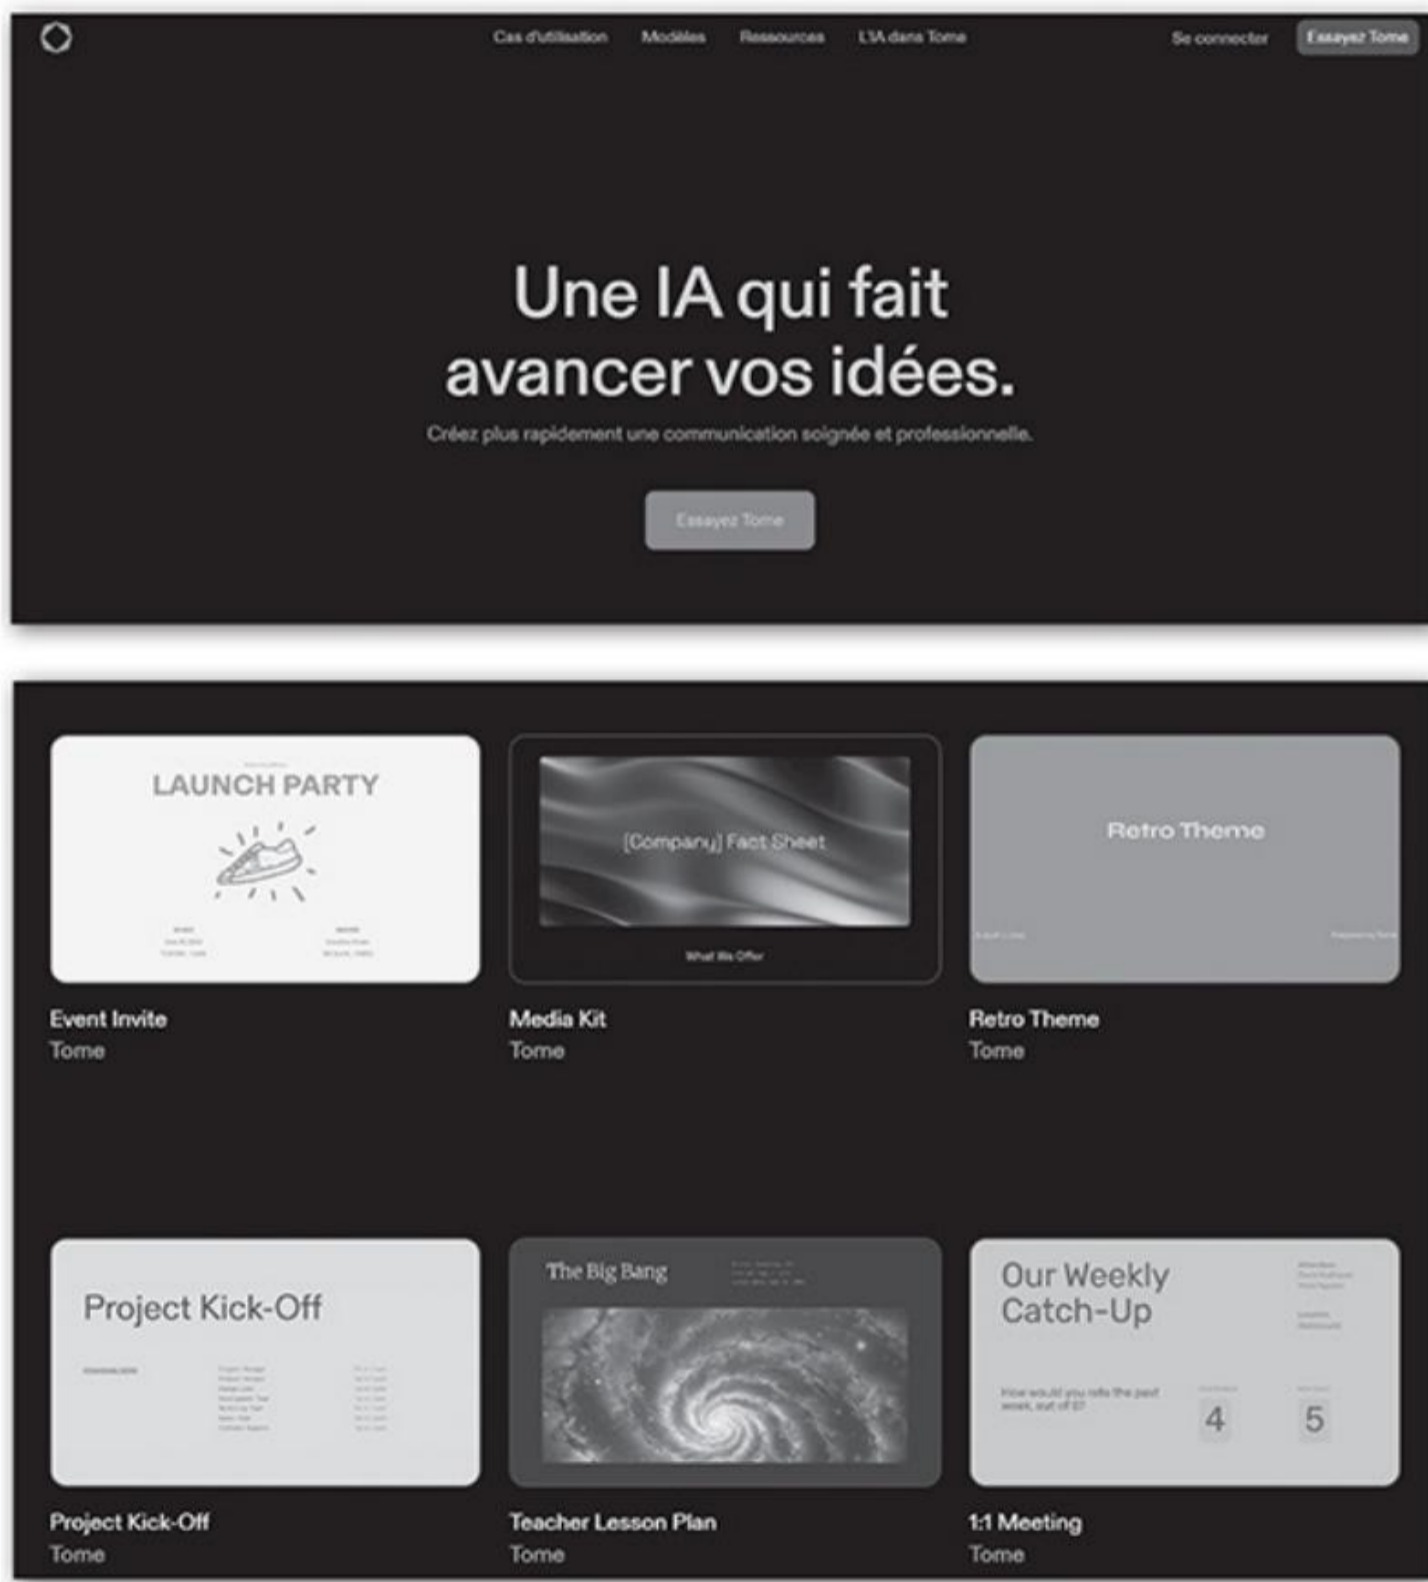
Cas d'utilisation Modèles Ressources L'IA dans Tome Se connecter Essayez Tome

Une IA qui fait avancer vos idées.

Créez plus rapidement une communication soignée et professionnelle.

Essayez Tome

LAUNCH PARTY

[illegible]

[Company] Fact Sheet

What We Offer

Retro Theme

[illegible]

Event Invite
Tome

Media Kit
Tome

Retro Theme
Tome

Project Kick-Off

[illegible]

The Big Bang

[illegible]

Our Weekly Catch-Up

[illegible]

How would you rate the past week, out of 5?

4

5

Project Kick-Off
Tome

Teacher Lesson Plan
Tome

1:1 Meeting
Tome